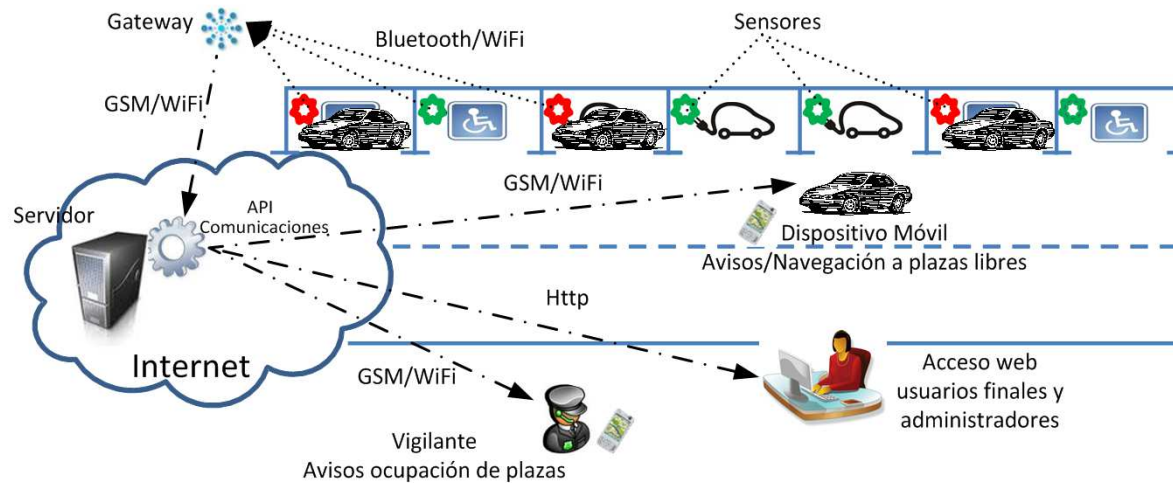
Gateway

Bluetooth/WiFi

Sensores

GSM/WiFi

GSM/WiFi

Servidor

API
Comunicaciones

Dispositivo Móvil
Avisos/Navegación a plazas libres

Http

Internet

GSM/WiFi

Acceso web
usuarios finales y
administradores

Vigilante
Avisos ocupación de plazas